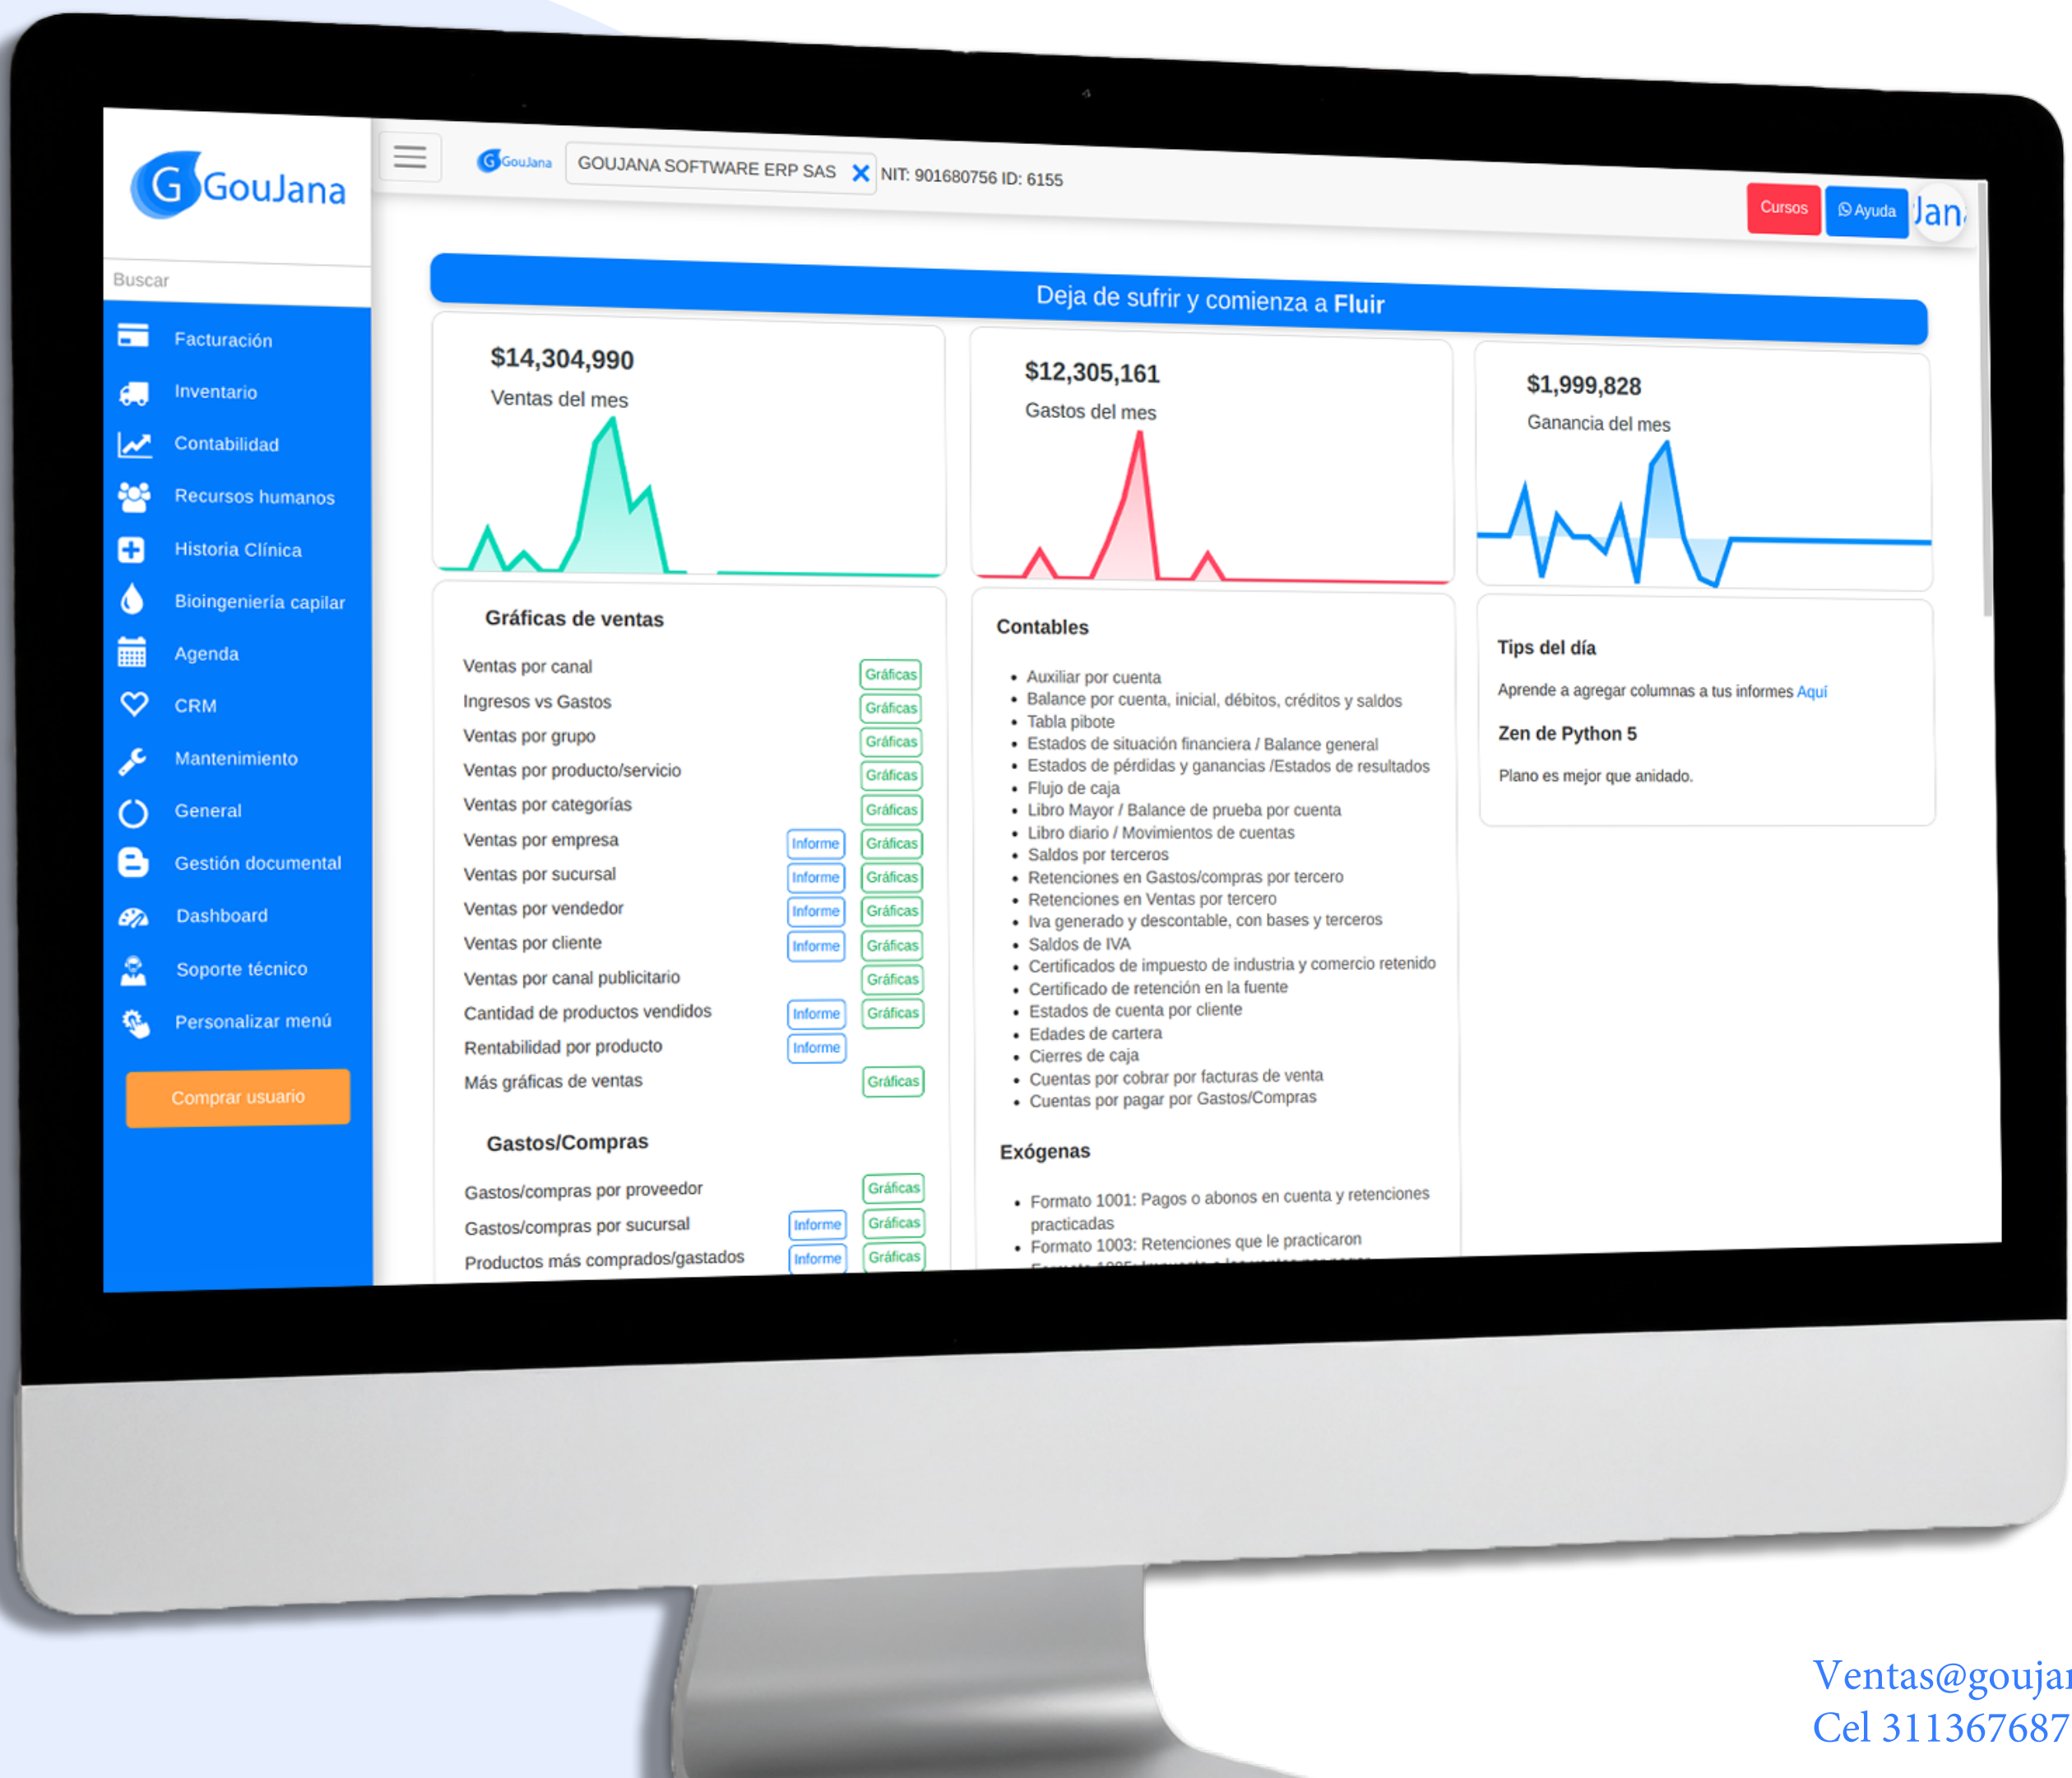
GouJana

Buscar

Facturación
Inventario
Contabilidad
Recursos humanos
Historia Clínica
Bioingeniería capilar
Agenda
CRM
Mantenimiento
General
Gestión documental
Dashboard
Soporte técnico
Personalizar menú

Comprar usuario

GouJana GOUJANA SOFTWARE ERP SAS X NIT: 901680756 ID: 6155

Cursos Ayuda Jan

Deja de sufrir y comienza a **Fluir**

$14,304,990
Ventas del mes

$12,305,161
Gastos del mes

$1,999,828
Ganancia del mes

Gráficas de ventas

| | | |
|---|---|---|
| Ventas por canal | | Gráficas |
| Ingresos vs Gastos | | Gráficas |
| Ventas por grupo | | Gráficas |
| Ventas por producto/servicio | | Gráficas |
| Ventas por categorías | | Gráficas |
| Ventas por empresa | Informe | Gráficas |
| Ventas por sucursal | Informe | Gráficas |
| Ventas por vendedor | Informe | Gráficas |
| Ventas por cliente | Informe | Gráficas |
| Ventas por canal publicitario | | Gráficas |
| Cantidad de productos vendidos | Informe | Gráficas |
| Rentabilidad por producto | Informe | |
| Más gráficas de ventas | | Gráficas |

Gastos/Compras

| | | |
|---|---|---|
| Gastos/compras por proveedor | | Gráficas |
| Gastos/compras por sucursal | Informe | Gráficas |
| Productos más comprados/gastados | Informe | Gráficas |

Contables

- Auxiliar por cuenta
- Balance por cuenta, inicial, débitos, créditos y saldos
- Tabla pibote
- Estados de situación financiera / Balance general
- Estados de pérdidas y ganancias /Estados de resultados
- Flujo de caja
- Libro Mayor / Balance de prueba por cuenta
- Libro diario / Movimientos de cuentas
- Saldos por terceros
- Retenciones en Gastos/compras por tercero
- Retenciones en Ventas por tercero
- Iva generado y descontable, con bases y terceros
- Saldos de IVA
- Certificados de impuesto de industria y comercio retenido
- Certificado de retención en la fuente
- Estados de cuenta por cliente
- Edades de cartera
- Cierres de caja
- Cuentas por cobrar por facturas de venta
- Cuentas por pagar por Gastos/Compras

Exógenas

- Formato 1001: Pagos o abonos en cuenta y retenciones practicadas
- Formato 1003: Retenciones que le practicaron
- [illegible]

Tips del día

Aprende a agregar columnas a tus informes Aquí

Zen de Python 5

Plano es mejor que anidado.

Ventas@goujan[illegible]
Cel 311367687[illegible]